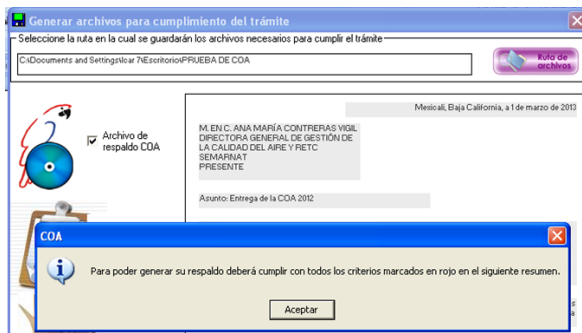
Generar archivos para cumplimiento del trámite

Seleccione la ruta en la cual se guardarán los archivos necesarios para cumplir el trámite

C:\Documents and Settings\lcar 7\Escritorio\PRUEBA DE COA

Ruta de archivos

Archivo de respaldo COA

Mexicali, Baja California, a 1 de marzo de 2013

M. EN C. ANA MARÍA CONTRERAS VIGIL
DIRECTORA GENERAL DE GESTIÓN DE LA CALIDAD DEL AIRE Y RETC
SEMARNAT
PRESENTE

Asunto: Entrega de la COA 2012

COA

Para poder generar su respaldo deberá cumplir con todos los criterios marcados en rojo en el siguiente resumen.

Aceptar